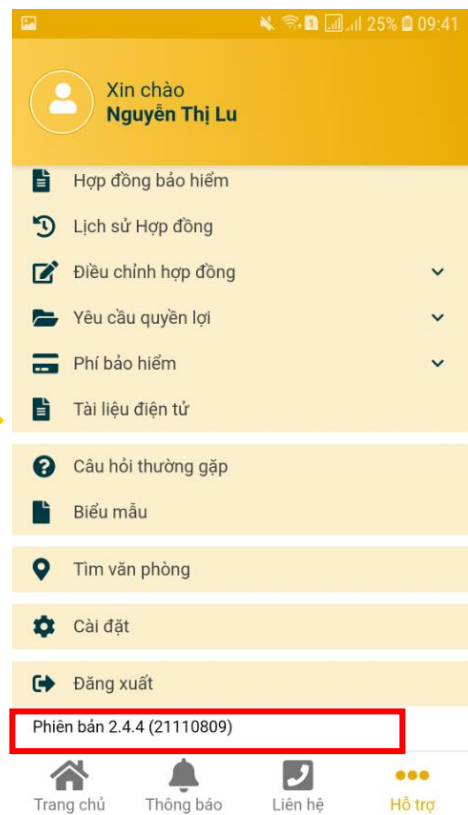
25% 09:41

Xin chào
Nguyễn Thị Lu

Hợp đồng bảo hiểm
Lịch sử Hợp đồng
Điều chỉnh hợp đồng
Yêu cầu quyền lợi
Phí bảo hiểm
Tài liệu điện tử

Câu hỏi thường gặp
Biểu mẫu

Tìm văn phòng

Cài đặt

Đăng xuất

Phiên bản 2.4.4 (21110809)

Trang chủ
Thông báo
Liên hệ
Hỗ trợ